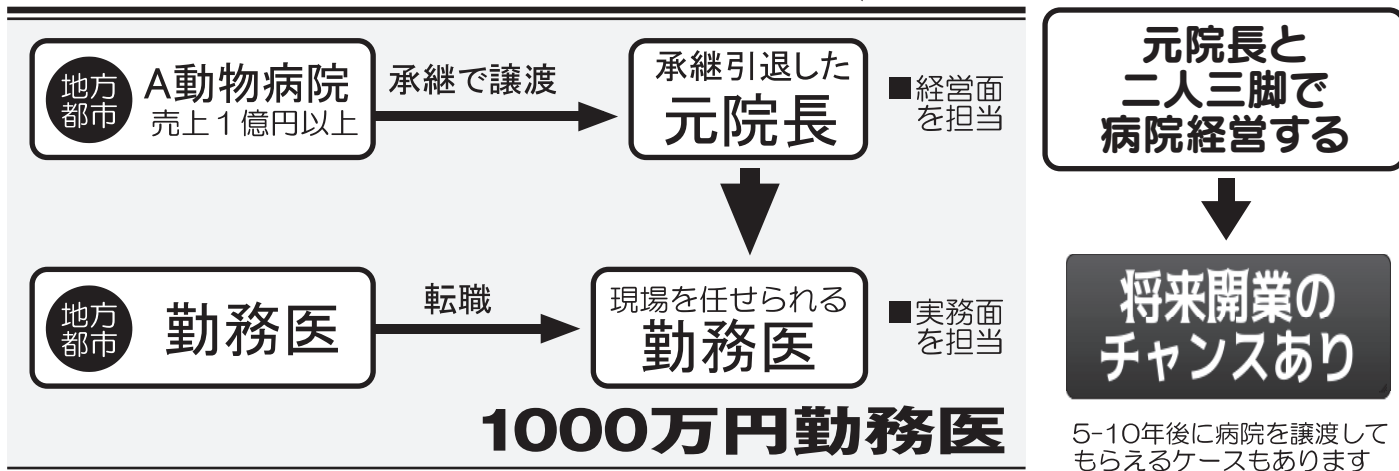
地方都市 A動物病院 売上1億円以上

承継で譲渡

承継引退した 元院長

■経営面を担当

地方都市 勤務医

転職

現場を任せられる 勤務医

■実務面を担当

1000万円勤務医

元院長と二人三脚で病院経営する

将来開業のチャンスあり

5-10年後に病院を譲渡してもらえるケースもあります